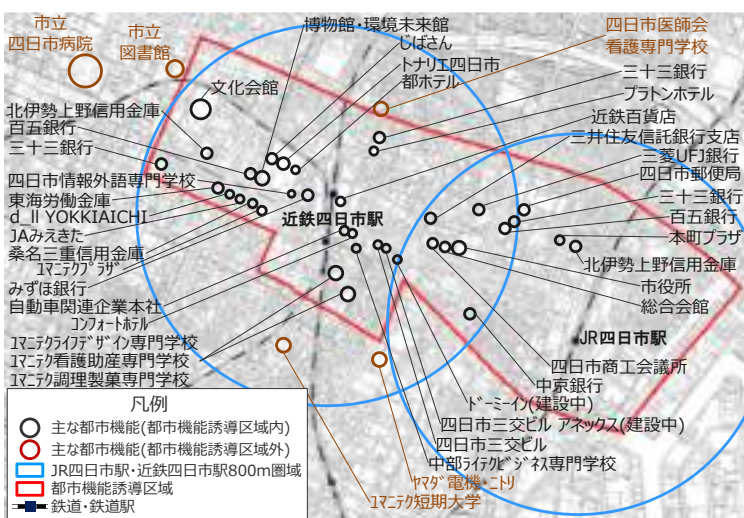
市立
四日市病院

市立
図書館

博物館・環境未来館
じばさん
トナリエ四日市
都ホテル

四日市医師会
看護専門学校

文化会館
三十三銀行
プラトンホテル
近鉄百貨店
三井住友信託銀行支店
三菱UFJ銀行
四日市郵便局
三十三銀行
百五銀行
本町プラザ
北伊勢上野信用金庫
市役所
総合会館

北伊勢上野信用金庫
百五銀行
三十三銀行
四日市情報外語専門学校
東海労働金庫
d_ll YOKKAICHI
JAみえきた
桑名三重信用金庫
ﾕﾏﾆﾃｸﾌﾟﾗｻﾞ
みずほ銀行
自動車関連企業本社
ｺﾝﾌｫｰﾄﾎﾃﾙ
ﾕﾏﾆﾃｸﾗｲﾌﾃﾞｻﾞｲﾝ専門学校
ﾕﾏﾆﾃｸ看護助産専門学校
ﾕﾏﾆﾃｸ調理製菓専門学校

近鉄四日市駅
JR四日市駅

四日市商工会議所
中京銀行
ﾄﾞｰﾐｰｲﾝ(建設中)
四日市三交ビル アネックス(建設中)
四日市三交ビル
中部ﾗｲﾃｸﾋﾞｼﾞﾈｽ専門学校
ﾔﾏﾀﾞ電機・ﾆﾄﾘ
ﾕﾏﾆﾃｸ短期大学

凡例
主な都市機能(都市機能誘導区域内)
主な都市機能(都市機能誘導区域外)
JR四日市駅・近鉄四日市駅800m圏域
都市機能誘導区域
鉄道・鉄道駅